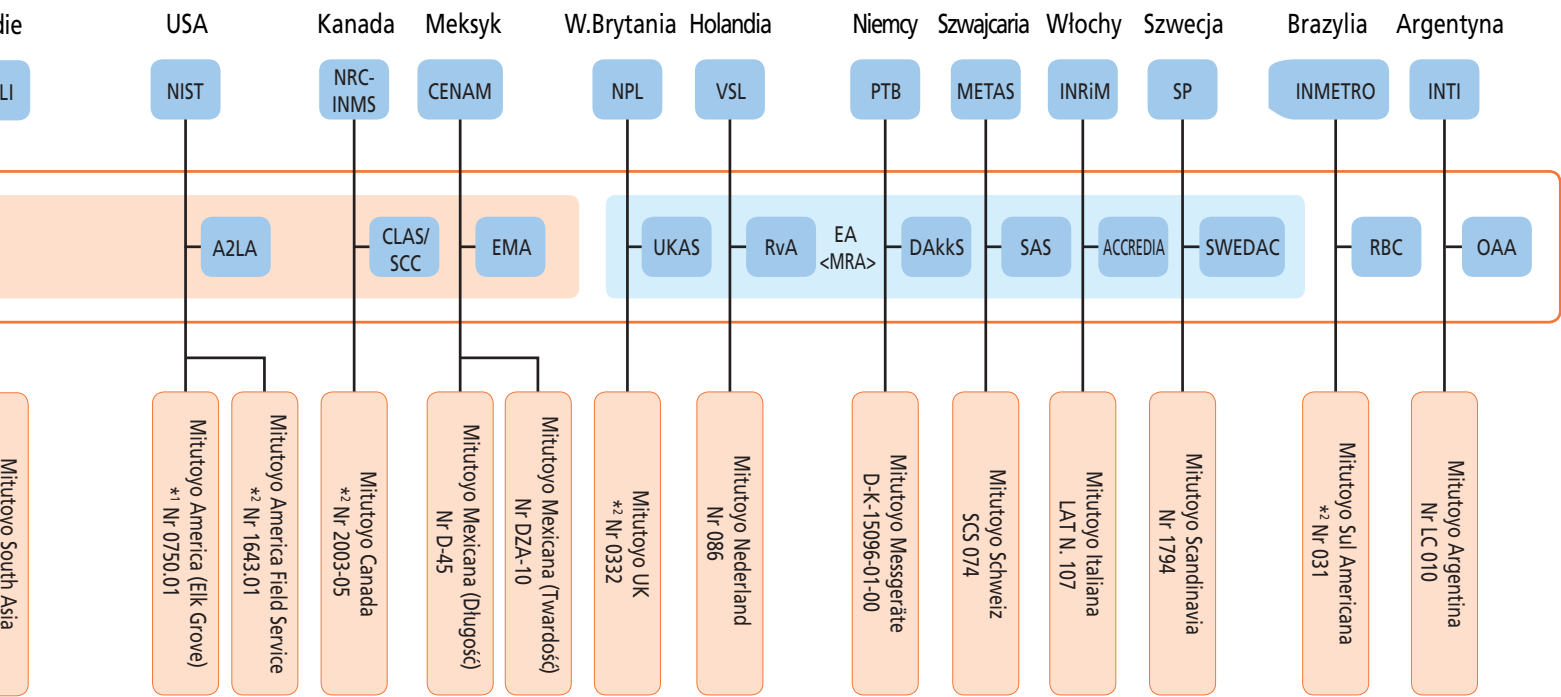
die
LI
Mitutoyo South Asia

USA
NIST
A2LA
Mitutoyo America (Elk Grove) $*^1$ Nr 0750.01
Mitutoyo America Field Service $*^2$ Nr 1643.01

Kanada
NRC-INMS
CLAS/SCC
Mitutoyo Canada $*^2$ Nr 2003-05

Meksyk
CENAM
EMA
Mitutoyo Mexicana (Długość) Nr D-45
Mitutoyo Mexicana (Twardość) Nr DZA-10

W.Brytania
NPL
UKAS
Mitutoyo UK $*^2$ Nr 0332

Holandia
VSL
RvA
Mitutoyo Nederland Nr 086

EA <MRA>

Niemcy
PTB
DAkkS
Mitutoyo Messgeräte D-K-15096-01-00

Szwajcaria
METAS
SAS
Mitutoyo Schweiz SCS 074

Włochy
INRiM
ACCREDIA
Mitutoyo Italiana LAT N. 107

Szwecja
SP
SWEDAC
Mitutoyo Scandinavia Nr 1794

Brazylia
INMETRO
RBC
Mitutoyo Sul Americana $*^2$ Nr 031

Argentyna
INTI
OAA
Mitutoyo Argentina Nr LC 010